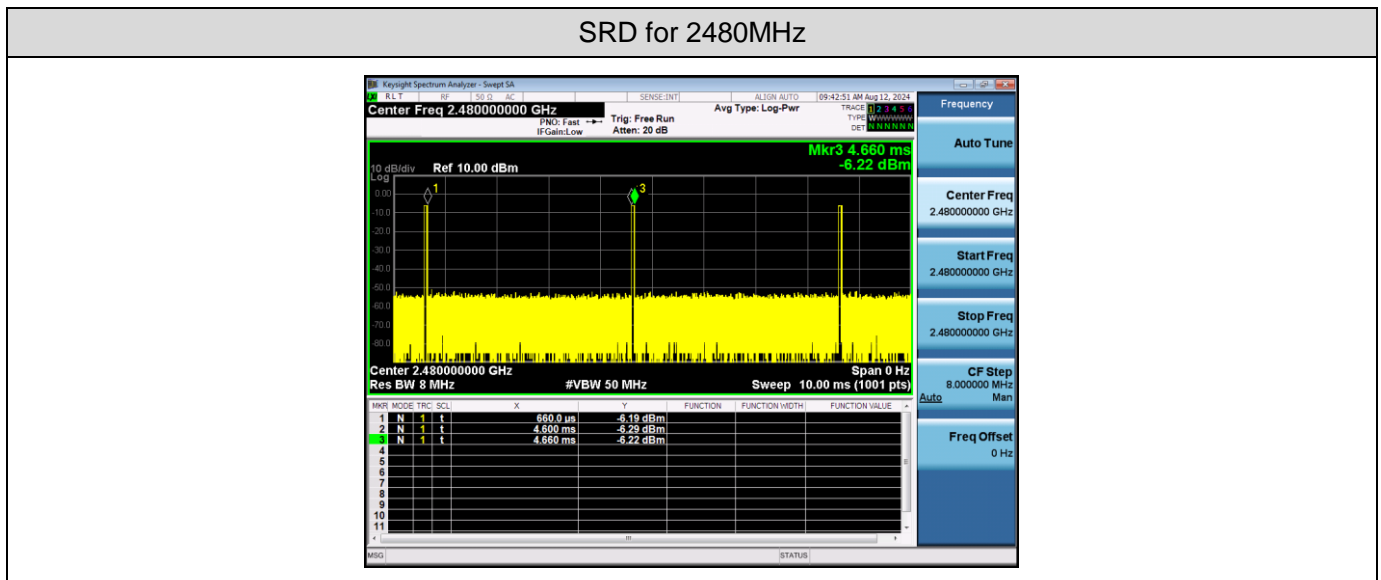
SRD for 2480MHz

Keysight Spectrum Analyzer - Swept SA

RL T RF 50 Ω AC SENSE:INT ALIGN AUTO 09:42:51 AM Aug 12, 2024

Center Freq 2.480000000 GHz

PNO: Fast IFGain:Low

Trig: Free Run Atten: 20 dB

Avg Type: Log-Pwr

TRACE 1 2 3 4 5 6 TYPE WWWWWW DET N N N N N N

Frequency

Mkr3 4.660 ms -6.22 dBm

10 dB/div Log Ref 10.00 dBm

0.00 -10.0 -20.0 -30.0 -40.0 -50.0 -60.0 -70.0 -80.0

1 3

Center 2.480000000 GHz Res BW 8 MHz #VBW 50 MHz Span 0 Hz Sweep 10.00 ms (1001 pts)

| MKR | MODE | TRC | SCL | X | Y | FUNCTION | FUNCTION WIDTH | FUNCTION VALUE |
|---|---|---|---|---|---|---|---|---|
| 1 | N | 1 | t | 660.0 µs | -6.19 dBm | | | |
| 2 | N | 1 | t | 4.600 ms | -6.29 dBm | | | |
| 3 | N | 1 | t | 4.660 ms | -6.22 dBm | | | |
| 4 | | | | | | | | |
| 5 | | | | | | | | |
| 6 | | | | | | | | |
| 7 | | | | | | | | |
| 8 | | | | | | | | |
| 9 | | | | | | | | |
| 10 | | | | | | | | |
| 11 | | | | | | | | |

Auto Tune

Center Freq 2.480000000 GHz

Start Freq 2.480000000 GHz

Stop Freq 2.480000000 GHz

CF Step 8.000000 MHz Auto Man

Freq Offset 0 Hz

MSG STATUS